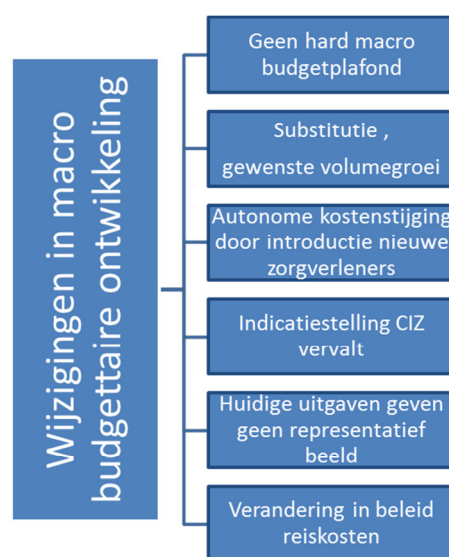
Wijzigingen in macro budgettaire ontwikkeling

Geen hard macro budgetplafond

Substitutie ,

gewenste volumegroei

Autonome kostenstijging door introductie nieuwe zorgverleners

Indicatiestelling CIZ vervalt

Huidige uitgaven geven geen representatief beeld

Verandering in beleid reiskosten